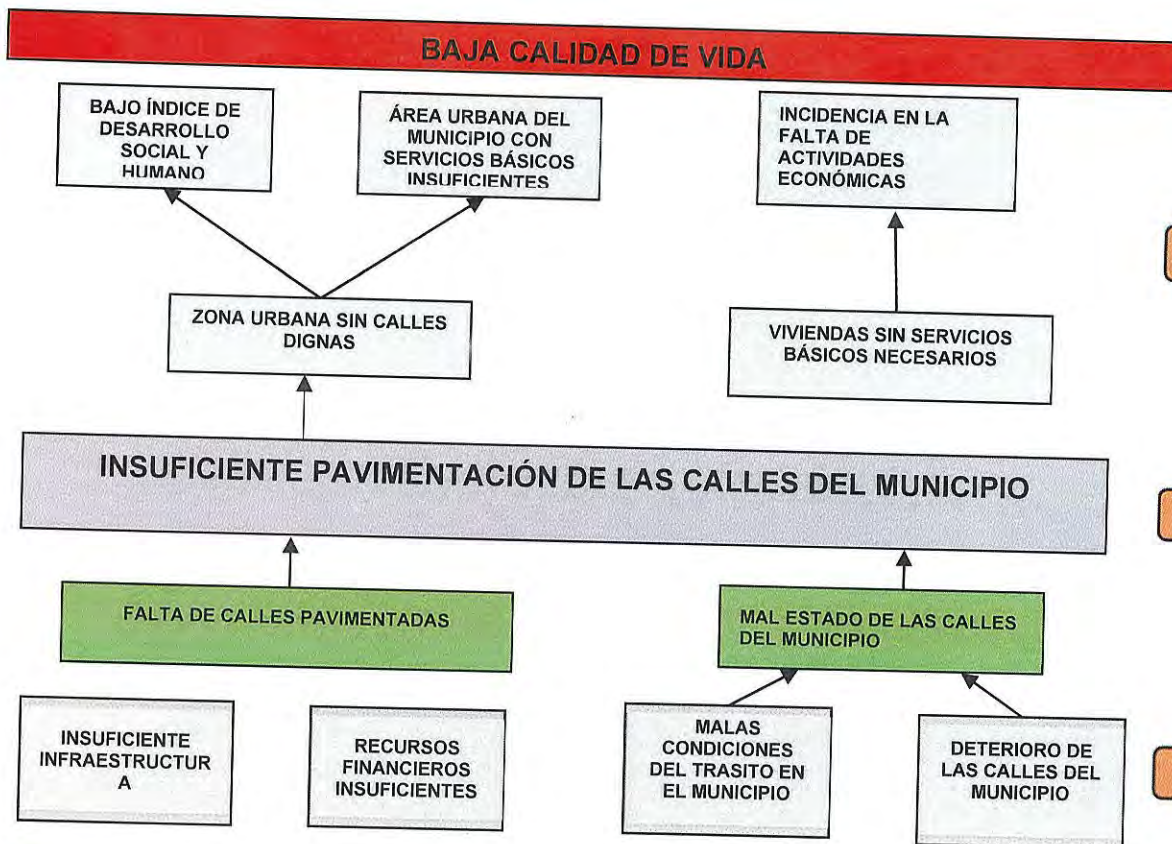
BAJA CALIDAD DE VIDA

BAJO ÍNDICE DE DESARROLLO SOCIAL Y HUMANO

ÁREA URBANA DEL MUNICIPIO CON SERVICIOS BÁSICOS INSUFICIENTES

INCIDENCIA EN LA FALTA DE ACTIVIDADES ECONÓMICAS

ZONA URBANA SIN CALLES DIGNAS

VIVIENDAS SIN SERVICIOS BÁSICOS NECESARIOS

INSUFICIENTE PAVIMENTACIÓN DE LAS CALLES DEL MUNICIPIO

FALTA DE CALLES PAVIMENTADAS

MAL ESTADO DE LAS CALLES DEL MUNICIPIO

INSUFICIENTE INFRAESTRUCTUR A

RECURSOS FINANCIEROS INSUFICIENTES

MALAS CONDICIONES DEL TRASITO EN EL MUNICIPIO

DETERIORO DE LAS CALLES DEL MUNICIPIO